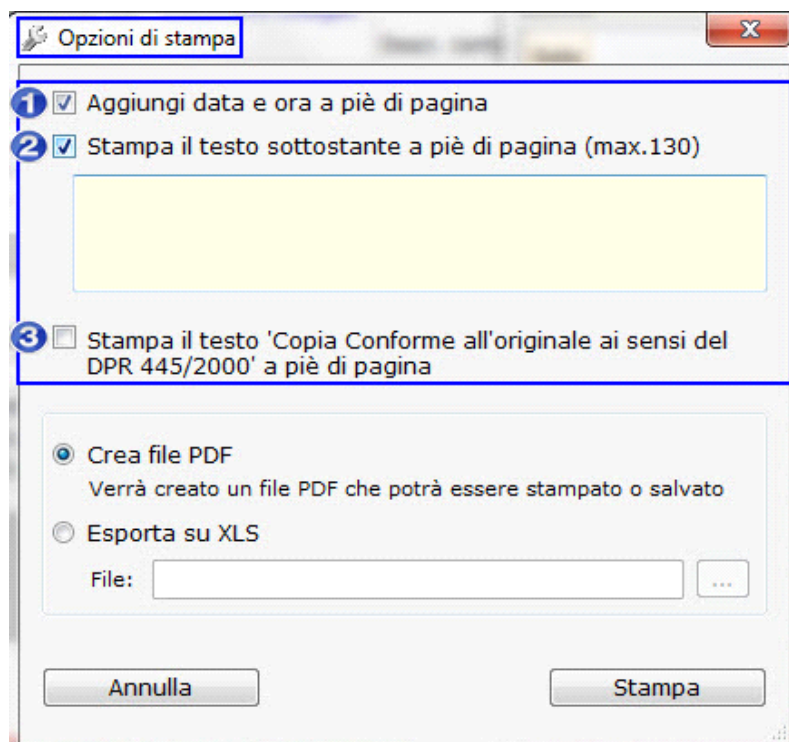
Opzioni di stampa

1 Aggiungi data e ora a piè di pagina

2 Stampa il testo sottostante a piè di pagina (max.130)

3 Stampa il testo 'Copia Conforme all'originale ai sensi del DPR 445/2000' a piè di pagina

Crea file PDF

Verrà creato un file PDF che potrà essere stampato o salvato

Esporta su XLS

File: ...

Annulla

Stampa